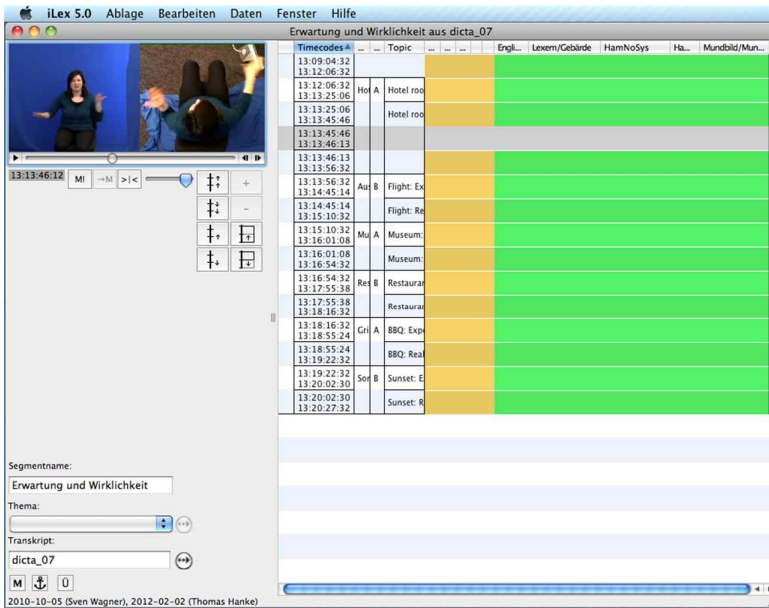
iLex 5.0 Ablage Bearbeiten Daten Fenster Hilfe

Erwartung und Wirklichkeit aus dicta_07

13:13:46:12 M! →M >|<

| Timecodes | ... | ... | Topic | ... | ... | ... | Engli... | Lexem/Gebärde | HamNoSys | Ha... | Mundbild/Mun... |
|---|---|---|---|---|---|---|---|---|---|---|---|
| 13:09:04:32 13:12:06:32 | | | | | | | | | | | |
| 13:12:06:32 13:13:25:06 | Hot | A | Hotel roo | | | | | | | | |
| 13:13:25:06 13:13:45:46 | | | Hotel roo | | | | | | | | |
| 13:13:45:46 13:13:46:13 | | | | | | | | | | | |
| 13:13:46:13 13:13:56:32 | | | | | | | | | | | |
| 13:13:56:32 13:14:45:14 | Aus | B | Flight: Ex | | | | | | | | |
| 13:14:45:14 13:15:10:32 | | | Flight: Re | | | | | | | | |
| 13:15:10:32 13:16:01:08 | Mu | A | Museum: | | | | | | | | |
| 13:16:01:08 13:16:54:32 | | | Museum: | | | | | | | | |
| 13:16:54:32 13:17:55:38 | Res | B | Restaurar | | | | | | | | |
| 13:17:55:38 13:18:16:32 | | | Restaurar | | | | | | | | |
| 13:18:16:32 13:18:55:24 | Gri | A | BBQ: Expe | | | | | | | | |
| 13:18:55:24 13:19:22:32 | | | BBQ: Real | | | | | | | | |
| 13:19:22:32 13:20:02:30 | Sor | B | Sunset: E | | | | | | | | |
| 13:20:02:30 13:20:27:32 | | | Sunset: R | | | | | | | | |

Segmentname:
Erwartung und Wirklichkeit
Thema:
Transkript:
dicta_07
M Ü
2010-10-05 (Sven Wagner), 2012-02-02 (Thomas Hanke)